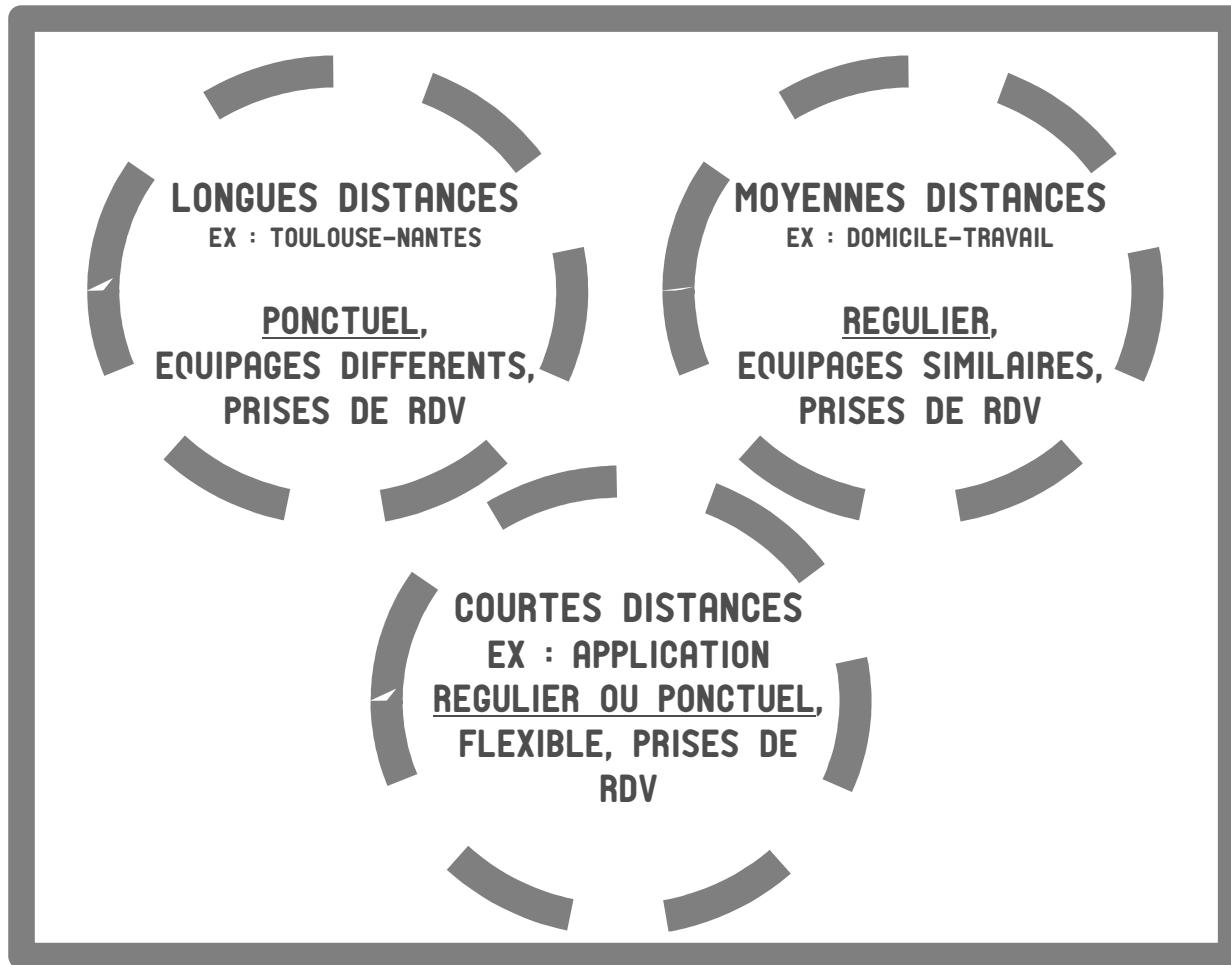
LONGUES DISTANCES
EX : TOULOUSE-NANTES

PONCTUEL, EQUIPAGES DIFFERENTS, PRISES DE RDV

MOYENNES DISTANCES
EX : DOMICILE-TRAVAIL

REGULIER, EQUIPAGES SIMILAIRES, PRISES DE RDV

COURTES DISTANCES
EX : APPLICATION
REGULIER OU PONCTUEL, FLEXIBLE, PRISES DE RDV